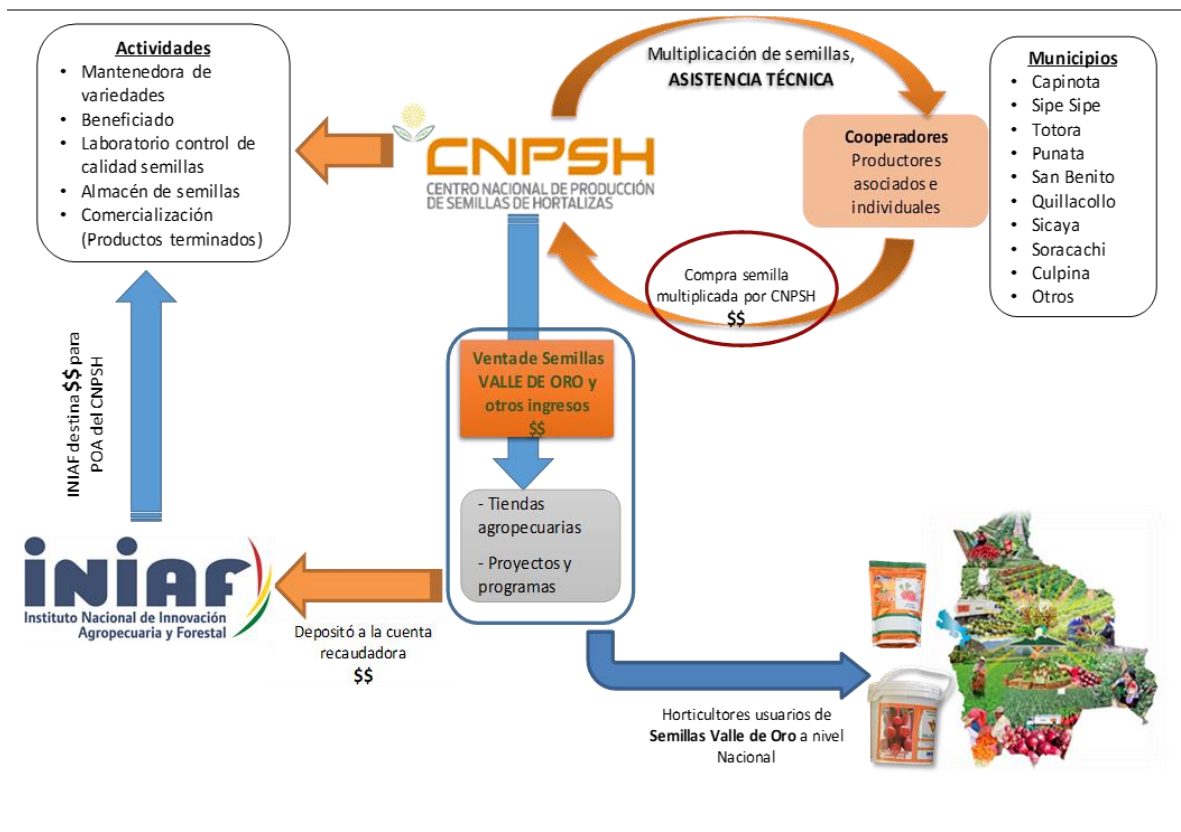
**Actividades**
- Mantenedora de variedades
- Beneficiado
- Laboratorio control de calidad semillas
- Almacén de semillas
- Comercialización (Productos terminados)

Multiplicación de semillas, **ASISTENCIA TÉCNICA**

CNPSH
CENTRO NACIONAL DE PRODUCCIÓN DE SEMILLAS DE HORTALIZAS

**Cooperadores**
Productores asociados e individuales

**Municipios**
- Capinota
- Sipe Sipe
- Totora
- Punata
- San Benito
- Quillacollo
- Sicaya
- Soracachi
- Culpina
- Otros

Compra semilla multiplicada por CNPSH
$$

INIAF destina $$ para POA del CNPSH

**Ventade Semillas VALLE DE ORO y otros ingresos**
$$

- Tiendas agropecuarias

- Proyectos y programas

INIAF
Instituto Nacional de Innovación Agropecuaria y Forestal

Depositó a la cuenta recaudadora
$$

Horticultores usuarios de **Semillas Valle de Oro** a nivel Nacional